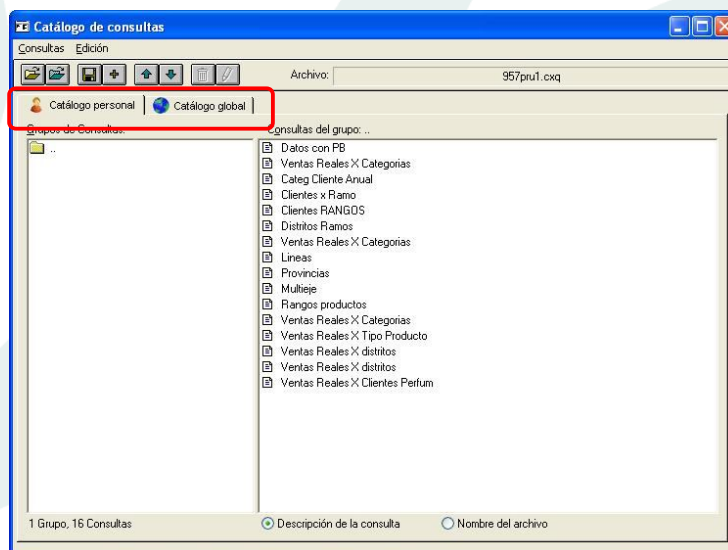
Catálogo de consultas

Consultas Edición

Archivo: 957pru1.cxq

Catálogo personal | Catálogo global

Grupos de Consultas:

..

Consultas del grupo: ..

Datos con PB
Ventas Reales X Categorias
Categ Cliente Anual
Clientes x Ramo
Clientes RANGOS
Distritos Ramos
Ventas Reales X Categorias
Lineas
Provincias
Multieje
Rangos productos
Ventas Reales X Categorias
Ventas Reales X Tipo Producto
Ventas Reales X distritos
Ventas Reales X distritos
Ventas Reales X Clientes Perfum

1 Grupo, 16 Consultas

Descripción de la consulta

Nombre del archivo